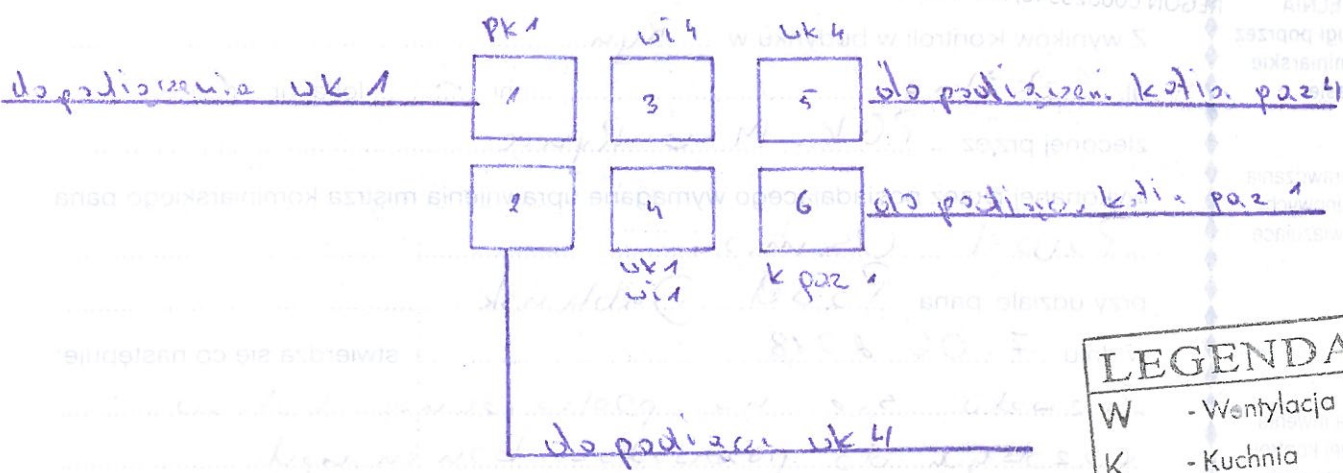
PK1
wi4
uk4
do podłączenia uk1
1
3
5
do podłączeń. kotła. paz4
2
4
6
do podłącz. kotła paz 1
uk1
wi1
k paz 1
do podłącz uk4

Z wyników kontroli w budynku w
zleconej przez
kominiarz przez posiadającego wymagane uprawnienia mistrza kominiarskiego pana
przy udziale pana
stwierdza się co następuje

LEGENDA
W - Wentylacja
K - Kuchnia